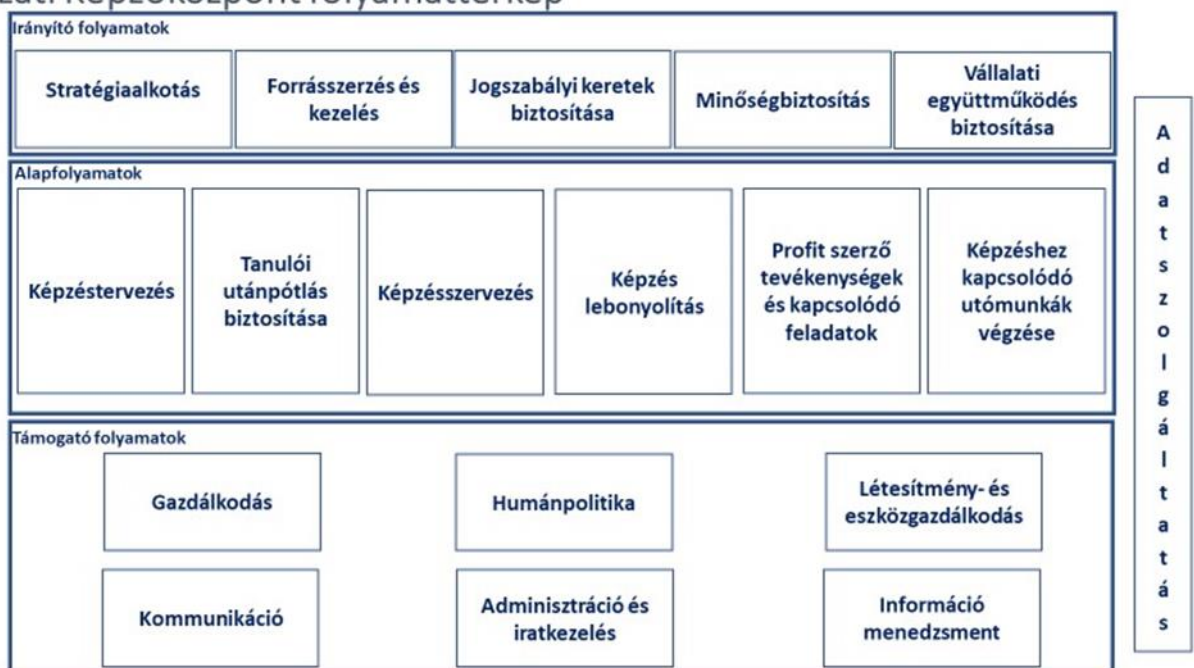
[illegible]

Irányító folyamatok

Stratégiaalkotás

Forrásszerzés és kezelés

Jogszabályi keretek biztosítása

Minőségbiztosítás

Vállalati együttműködés biztosítása

Alapfolyamatok

Képzéstervezés

Tanulói utánpótlás biztosítása

Képzésszervezés

Képzés lebonyolítás

Profit szerző tevékenységek és kapcsolódó feladatok

Képzéshez kapcsolódó utómunkák végzése

Támogató folyamatok

Gazdálkodás

Humánpolitika

Létesítmény- és eszközgazdálkodás

Kommunikáció

Adminisztráció és iratkezelés

Információ menedzsment

Adatszolgáltatás